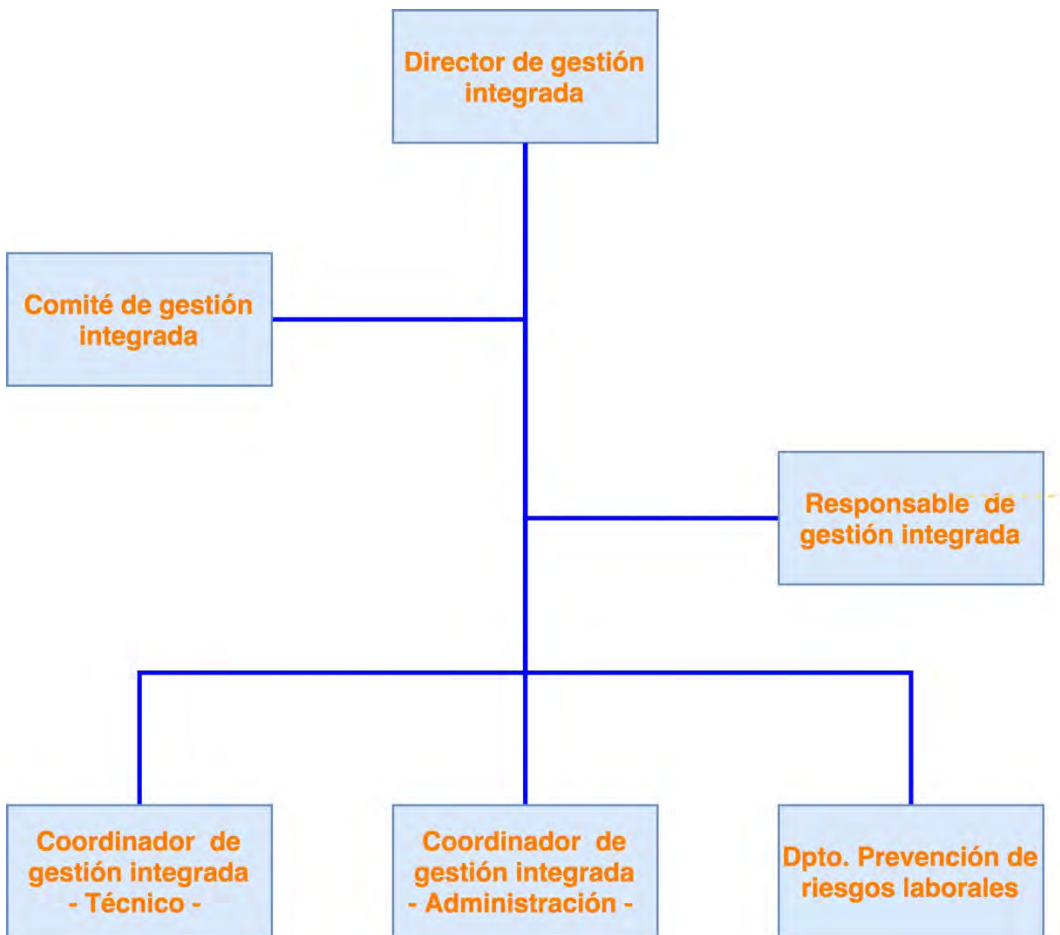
Director de gestión integrada

Comité de gestión integrada

Responsable de gestión integrada

Coordinador de gestión integrada - Técnico -

Coordinador de gestión integrada - Administración -

Dpto. Prevención de riesgos laborales